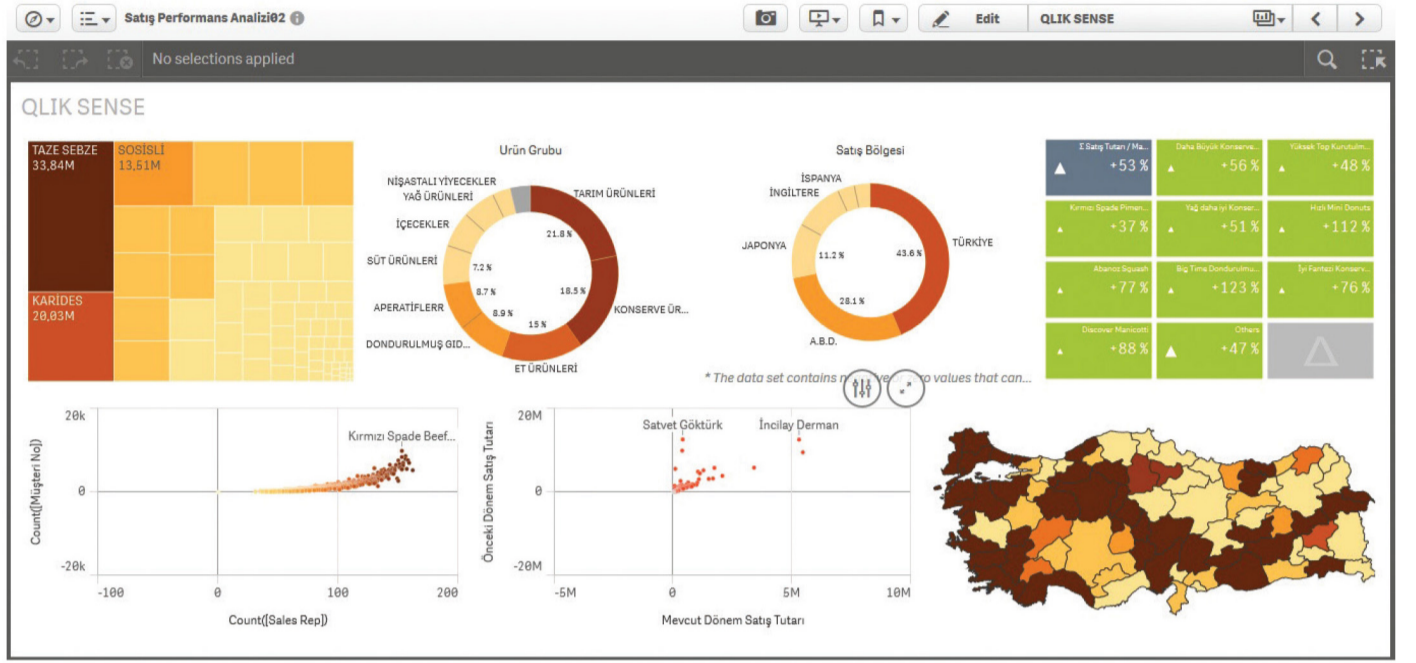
Satış Performans Analizi02

Edit

QLIK SENSE

No selections applied

QLIK SENSE

TAZE SEBZE
33,84M

SOSİSLİ
13,61M

KARİDES
20,03M

Ürün Grubu

NİŞASTALI YİYECEKLER
YAĞ ÜRÜNLERİ
İÇECEKLER
SÜT ÜRÜNLERİ
APERATİFLERR
DONDURULMUŞ GID...
ET ÜRÜNLERİ
KONSERVE ÜR...
TARIM ÜRÜNLERİ

21.8 %
18.5 %
15 %
8.9 %
8.7 %
7.2 %

Satış Bölgesi

İSPANYA
İNGİLTERE
JAPONYA
A.B.D.
TÜRKİYE

43.6 %
28.1 %
11.2 %

* The data set contains n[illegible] values that can...

Σ Satış Tutarı / Ma... +53 %
Daha Büyük Konserv... +56 %
Yüksek Top Kurutulm... +48 %
Kırmızı Spade Pimen... +37 %
Yağ daha iyi Konser... +51 %
Hızlı Mini Donuts +112 %
Abanoz Squash +77 %
Big Time Dondurulmu... +123 %
İyi Fantazi Konserv... +76 %
Discover Manicotti +88 %
Others +47 %

20k
0
-20k
Count([Müşteri No])
Kırmızı Spade Beef...
-100
0
100
200
Count([Sales Rep])

20M
0
-20M
Önceki Dönem Satış Tutarı
Satvet Göktürk
İncilay Derman
-5M
0
5M
10M
Mevcut Dönem Satış Tutarı